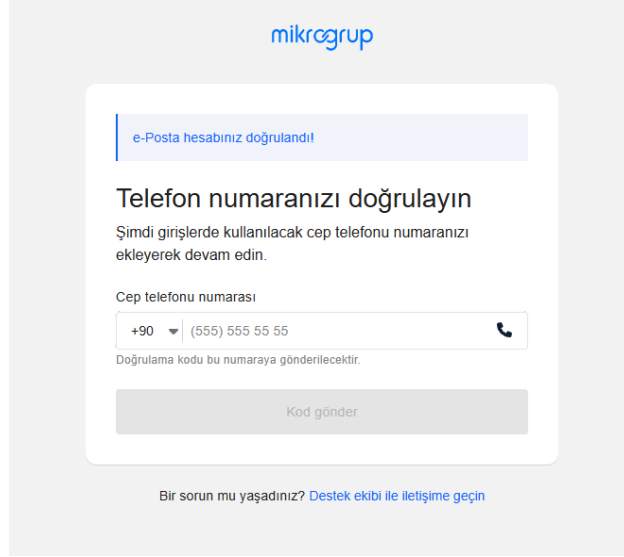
mikrogrup

e-Posta hesabınız doğrulandı!

Telefon numaranızı doğrulayın

Şimdi girişlerde kullanılacak cep telefonu numaranızı ekleyerek devam edin.

Cep telefonu numarası

+90 (555) 555 55 55

Doğrulama kodu bu numaraya gönderilecektir.

Kod gönder

Bir sorun mu yaşadınız? Destek ekibi ile iletişime geçin